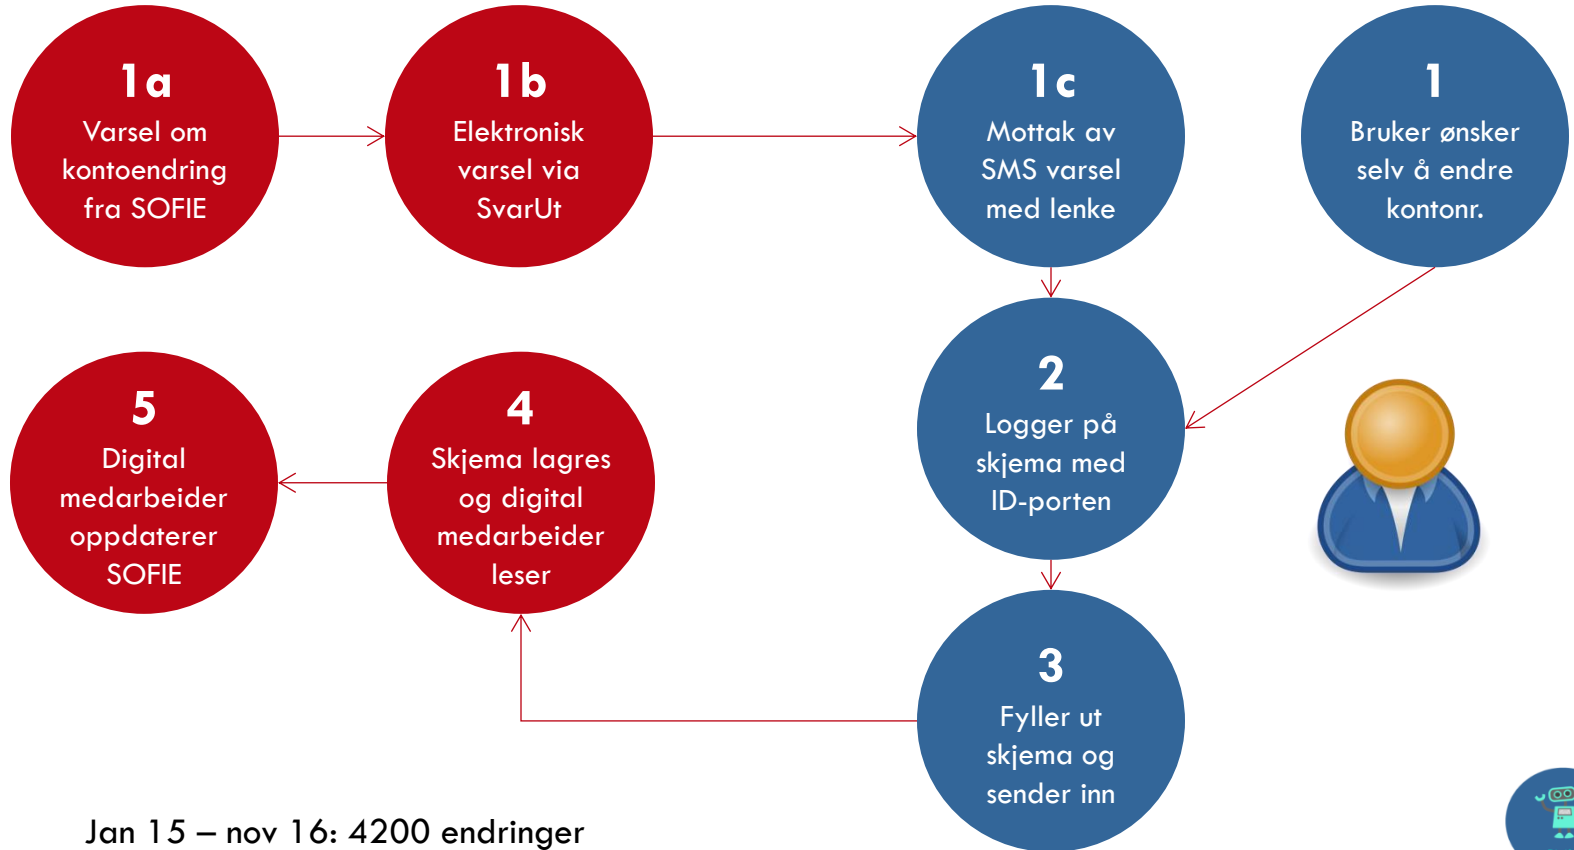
1a
Varsel om kontoendring fra SOFIE

1b
Elektronisk varsel via SvarUt

1c
Mottak av SMS varsel med lenke

1
Bruker ønsker selv å endre kontonr.

5
Digital medarbeider oppdaterer SOFIE

4
Skjema lagres og digital medarbeider leser

2
Logger på skjema med ID-porten

3
Fyller ut skjema og sender inn

Jan 15 – nov 16: 4200 endringer